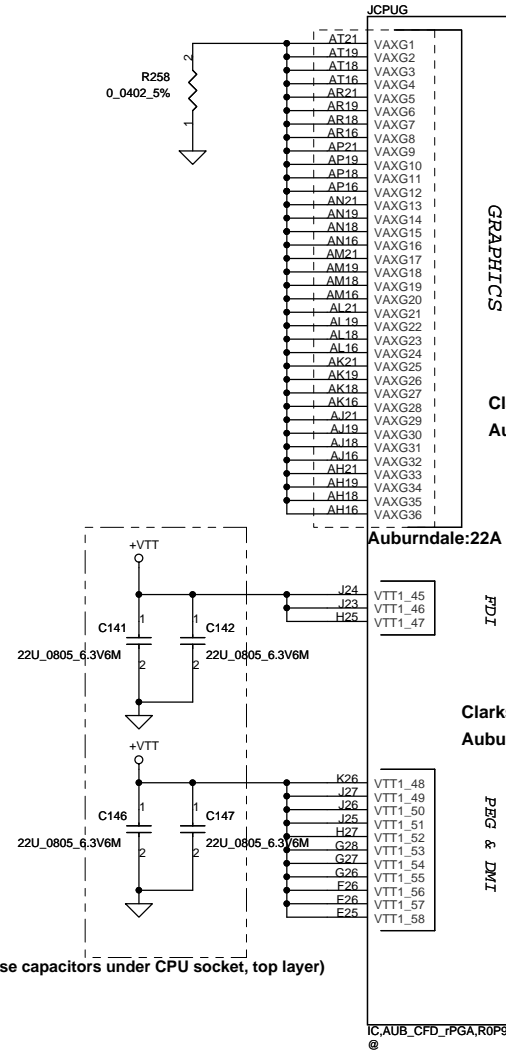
JCPUG

R258
0_0402_5%
2
1

AT21 VAXG1
AT19 VAXG2
AT18 VAXG3
AT16 VAXG4
AR21 VAXG5
AR19 VAXG6
AR18 VAXG7
AR16 VAXG8
AP21 VAXG9
AP19 VAXG10
AP18 VAXG11
AP16 VAXG12
AN21 VAXG13
AN19 VAXG14
AN18 VAXG15
AN16 VAXG16
AM21 VAXG17
AM19 VAXG18
AM18 VAXG19
AM16 VAXG20
AL21 VAXG21
AL19 VAXG22
AL18 VAXG23
AL16 VAXG24
AK21 VAXG25
AK19 VAXG26
AK18 VAXG27
AK16 VAXG28
AJ21 VAXG29
AJ19 VAXG30
AJ18 VAXG31
AJ16 VAXG32
AH21 VAXG33
AH19 VAXG34
AH18 VAXG35
AH16 VAXG36

GRAPHICS

Cl
Au

Auburndale:22A

+VTT
C141
1
2
22U_0805_6.3V6M
C142
1
2
22U_0805_6.3V6M

J24 VTT1_45
J23 VTT1_46
H25 VTT1_47

FDI

Clark
Aubu

+VTT
C146
1
2
22U_0805_6.3V6M
C147
1
2
22U_0805_6.3V6M

K26 VTT1_48
J27 VTT1_49
J26 VTT1_50
J25 VTT1_51
H27 VTT1_52
G28 VTT1_53
G27 VTT1_54
G26 VTT1_55
F26 VTT1_56
E26 VTT1_57
E25 VTT1_58

PEG & DMI

se capacitors under CPU socket, top layer)

IC,AUB_CFD_rPGA,R0P9
@